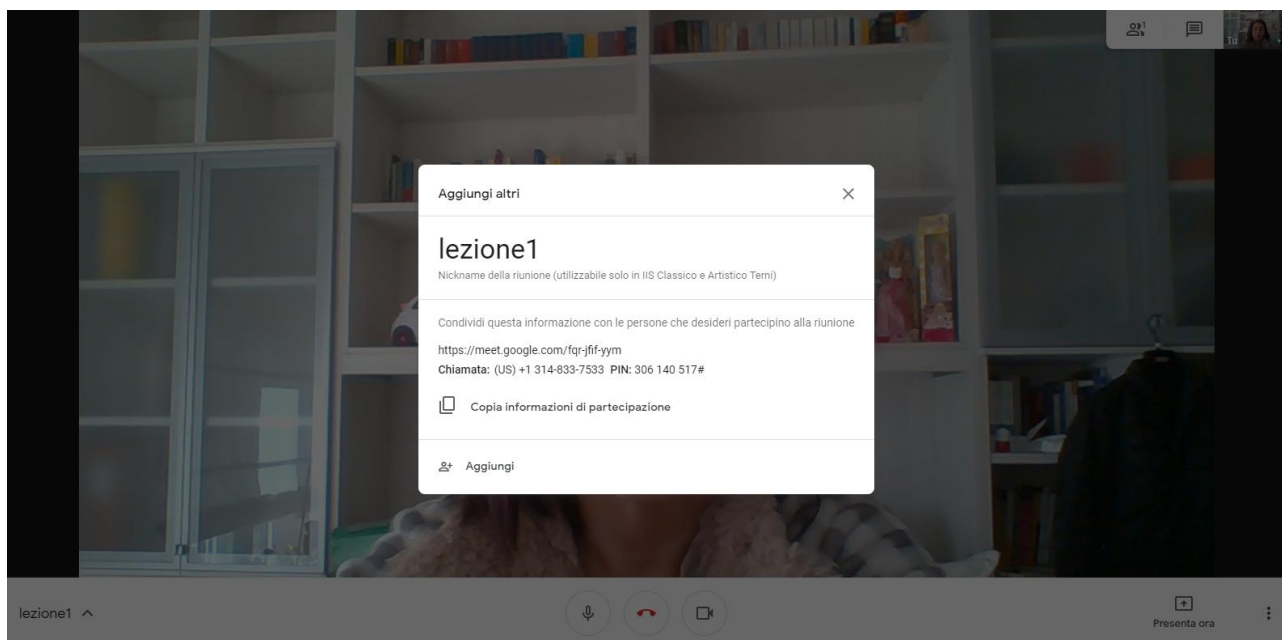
1

Tu

Aggiungi altri

lezione1

Nickname della riunione (utilizzabile solo in IIS Classico e Artistico Terni)

Condividi questa informazione con le persone che desideri partecipino alla riunione

https://meet.google.com/fqr-jfif-yym

**Chiamata:** (US) +1 314-833-7533 **PIN:** 306 140 517#

Copia informazioni di partecipazione

Aggiungi

lezione1

Presenta ora